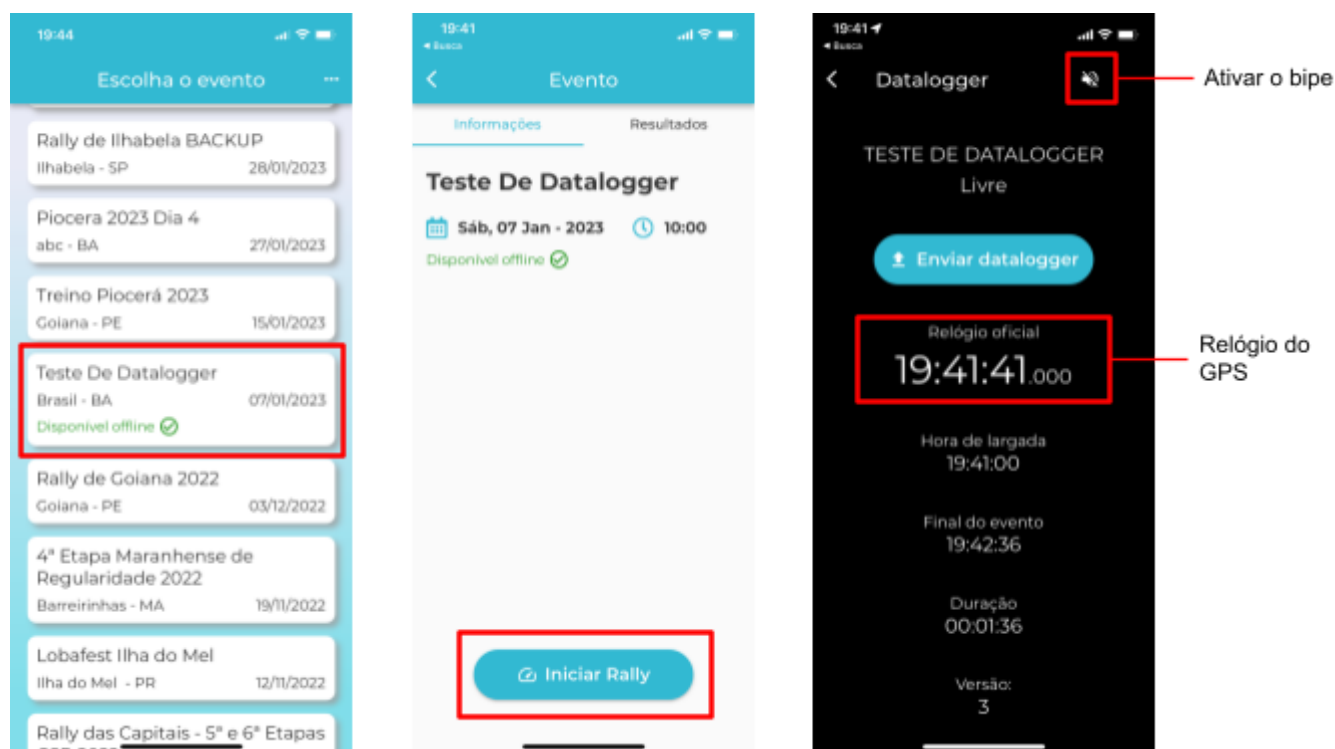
19:44

Escolha o evento

Rally de Ilhabela BACKUP
Ilhabela - SP 28/01/2023

Piocera 2023 Dia 4
abc - BA 27/01/2023

Treino Piocerá 2023
Goiana - PE 15/01/2023

Teste De Datalogger
Brasil - BA 07/01/2023
Disponível offline

Rally de Goiana 2022
Goiana - PE 03/12/2022

4ª Etapa Maranhense de Regularidade 2022
Barreirinhas - MA 19/11/2022

Lobafest Ilha do Mel
Ilha do Mel - PR 12/11/2022

Rally das Capitais - 5ª e 6ª Etapas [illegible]

19:41
◂ Busca

Evento

Informações Resultados

Teste De Datalogger

Sáb, 07 Jan - 2023 10:00

Disponível offline

Iniciar Rally

19:41
◂ Busca

Datalogger

Ativar o bipe

TESTE DE DATALOGGER
Livre

Enviar datalogger

Relógio oficial
19:41:41.000

Relógio do GPS

Hora de largada
19:41:00

Final do evento
19:42:36

Duração
00:01:36

Versão:
3